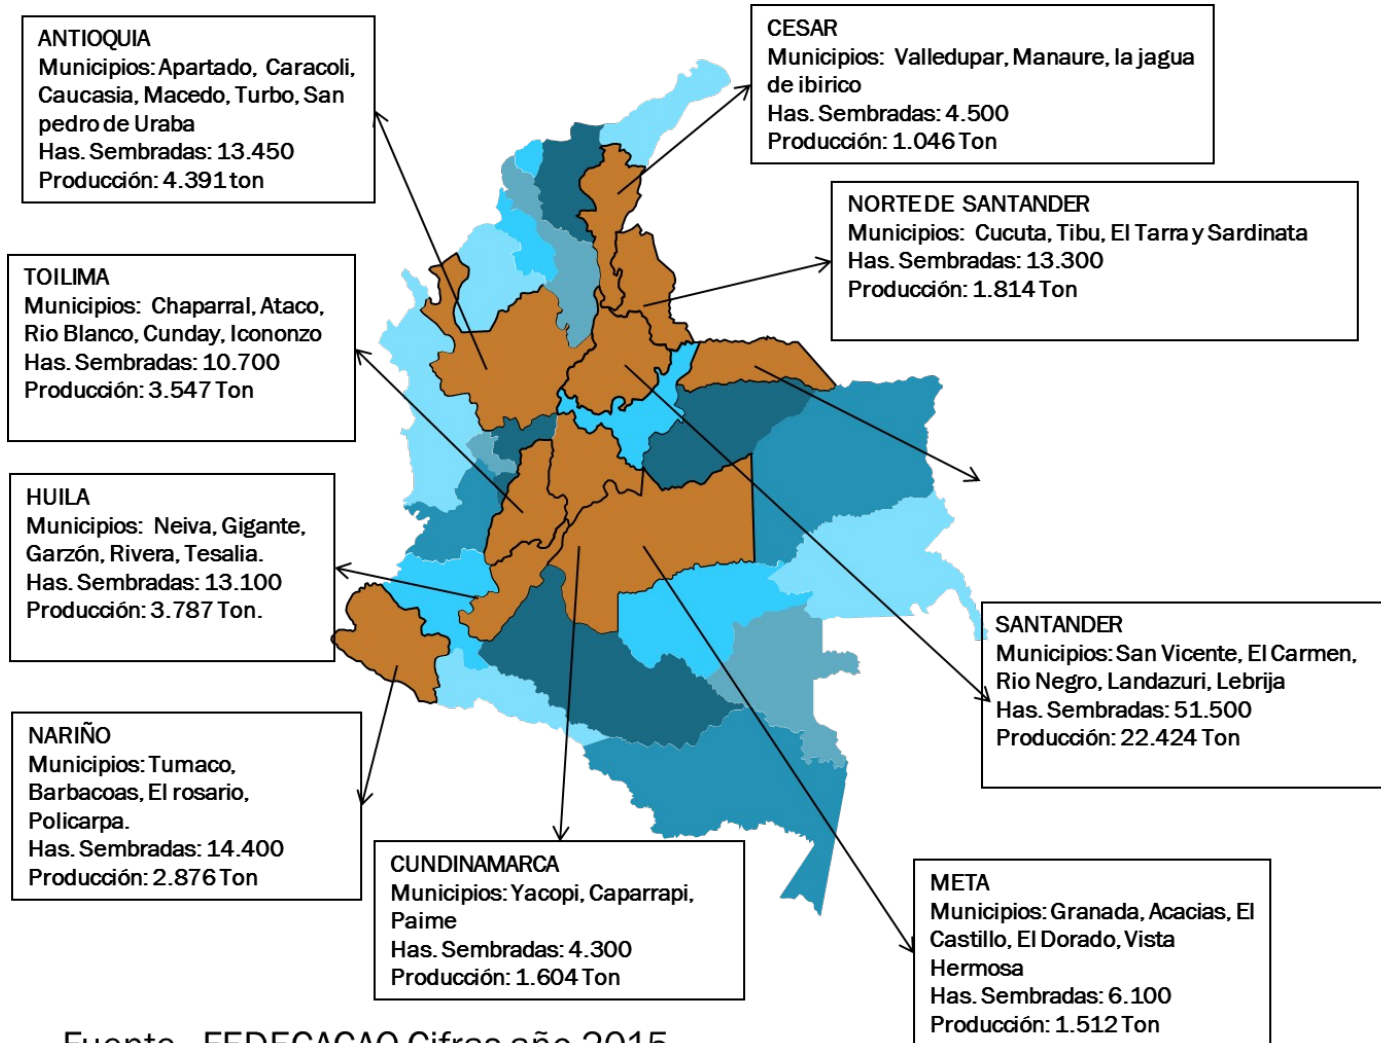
ANTIOQUIA
Municipios: Apartado, Caracoli, Caucasia, Macedo, Turbo, San pedro de Uraba
Has. Sembradas: 13.450
Producción: 4.391 ton

CESAR
Municipios: Valledupar, Manaure, la jagua de ibirico
Has. Sembradas: 4.500
Producción: 1.046 Ton

NORTE DE SANTANDER
Municipios: Cucuta, Tibu, El Tarra y Sardinata
Has. Sembradas: 13.300
Producción: 1.814 Ton

TOILIMA
Municipios: Chaparral, Ataco, Rio Blanco, Cunday, Icononzo
Has. Sembradas: 10.700
Producción: 3.547 Ton

HUILA
Municipios: Neiva, Gigante, Garzón, Rivera, Tesalia.
Has. Sembradas: 13.100
Producción: 3.787 Ton.

SANTANDER
Municipios: San Vicente, El Carmen, Rio Negro, Landazuri, Lebrija
Has. Sembradas: 51.500
Producción: 22.424 Ton

NARIÑO
Municipios: Tumaco, Barbacoas, El rosario, Policarpa.
Has. Sembradas: 14.400
Producción: 2.876 Ton

CUNDINAMARCA
Municipios: Yacopi, Caparrapi, Paime
Has. Sembradas: 4.300
Producción: 1.604 Ton

META
Municipios: Granada, Acacias, El Castillo, El Dorado, Vista Hermosa
Has. Sembradas: 6.100
Producción: 1.512 Ton

Fuente FEDECACAO Cifras año 2015